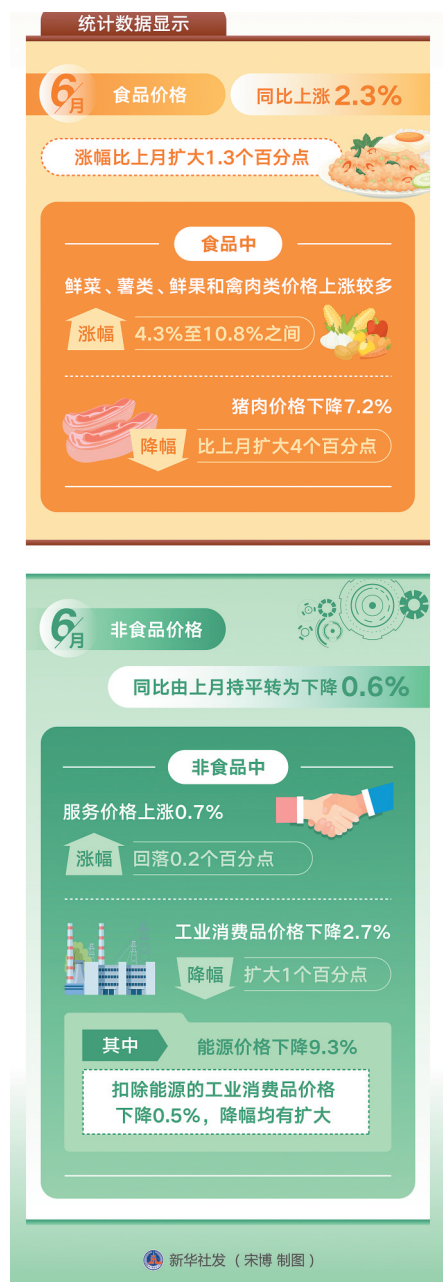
统计数据显示

6月 食品价格 同比上涨2.3%

涨幅比上月扩大1.3个百分点

食品中

鲜菜、薯类、鲜果和禽肉类价格上涨较多

涨幅 4.3%至10.8%之间

猪肉价格下降7.2%

降幅 比上月扩大4个百分点

6月 非食品价格

同比由上月持平转为下降0.6%

非食品中

服务价格上涨0.7%

涨幅 回落0.2个百分点

工业消费品价格下降2.7%

降幅 扩大1个百分点

其中 能源价格下降9.3%

扣除能源的工业消费品价格下降0.5%，降幅均有扩大

新华社发（宋博 制图）